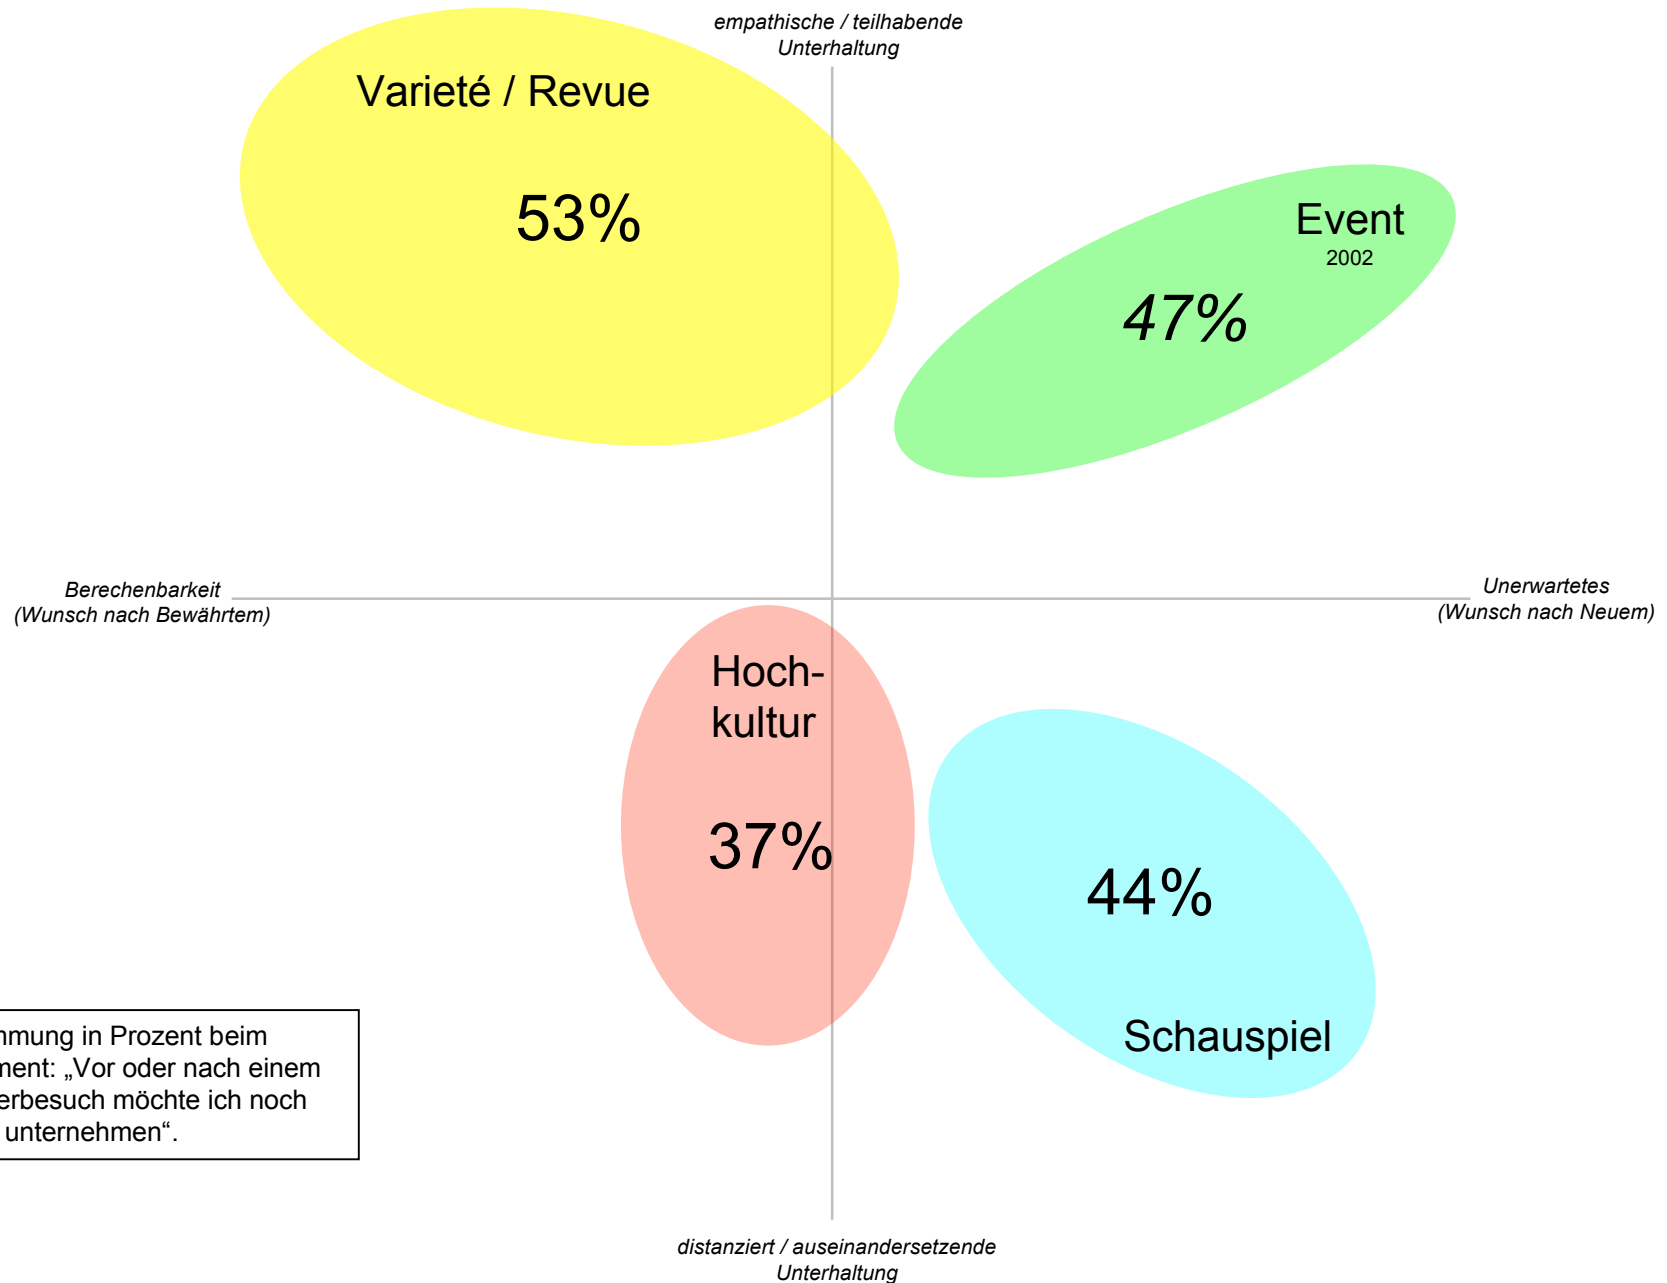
empathische / teilhabende Unterhaltung

Varieté / Revue

53%

Event
2002

47%

Berechenbarkeit
(Wunsch nach Bewährtem)

Unerwartetes
(Wunsch nach Neuem)

Hoch-
kultur

37%

44%

Schauspiel

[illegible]mmung in Prozent beim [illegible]ment: „Vor oder nach einem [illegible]erbesuch möchte ich noch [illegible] unternehmen“.

distanziert / auseinandersetzende Unterhaltung